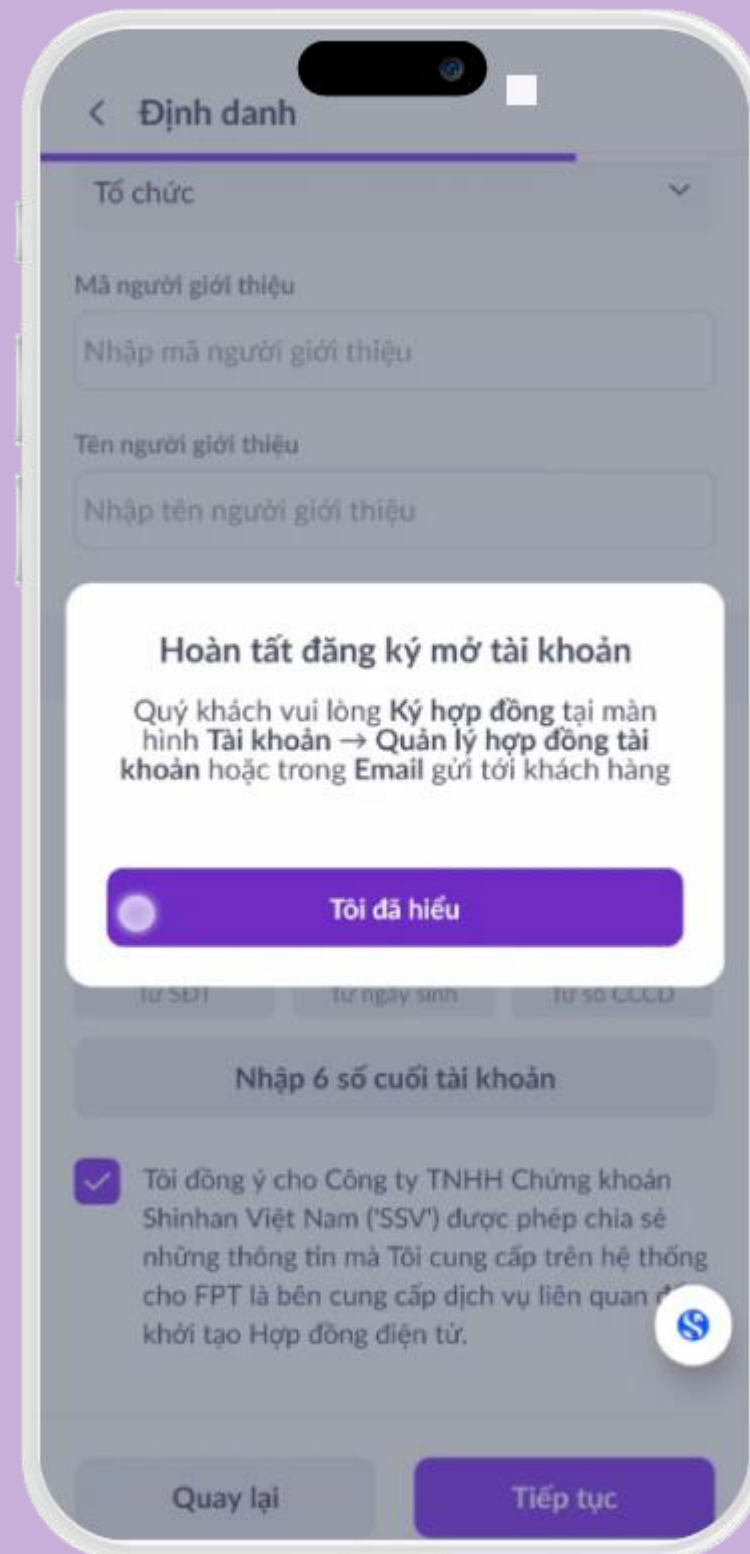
< Định danh

Tổ chức

Mã người giới thiệu

Nhập mã người giới thiệu

Tên người giới thiệu

Nhập tên người giới thiệu

Hoàn tất đăng ký mở tài khoản

Quý khách vui lòng **Ký hợp đồng** tại màn hình **Tài khoản → Quản lý hợp đồng tài khoản** hoặc trong **Email** gửi tới khách hàng

Tôi đã hiểu

từ SĐT | từ ngày sinh | từ số CCCD

Nhập 6 số cuối tài khoản

Tôi đồng ý cho Công ty TNHH Chứng khoán Shinhan Việt Nam ('SSV') được phép chia sẻ những thông tin mà Tôi cung cấp trên hệ thống cho FPT là bên cung cấp dịch vụ liên quan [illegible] khởi tạo Hợp đồng điện tử.

Quay lại

Tiếp tục